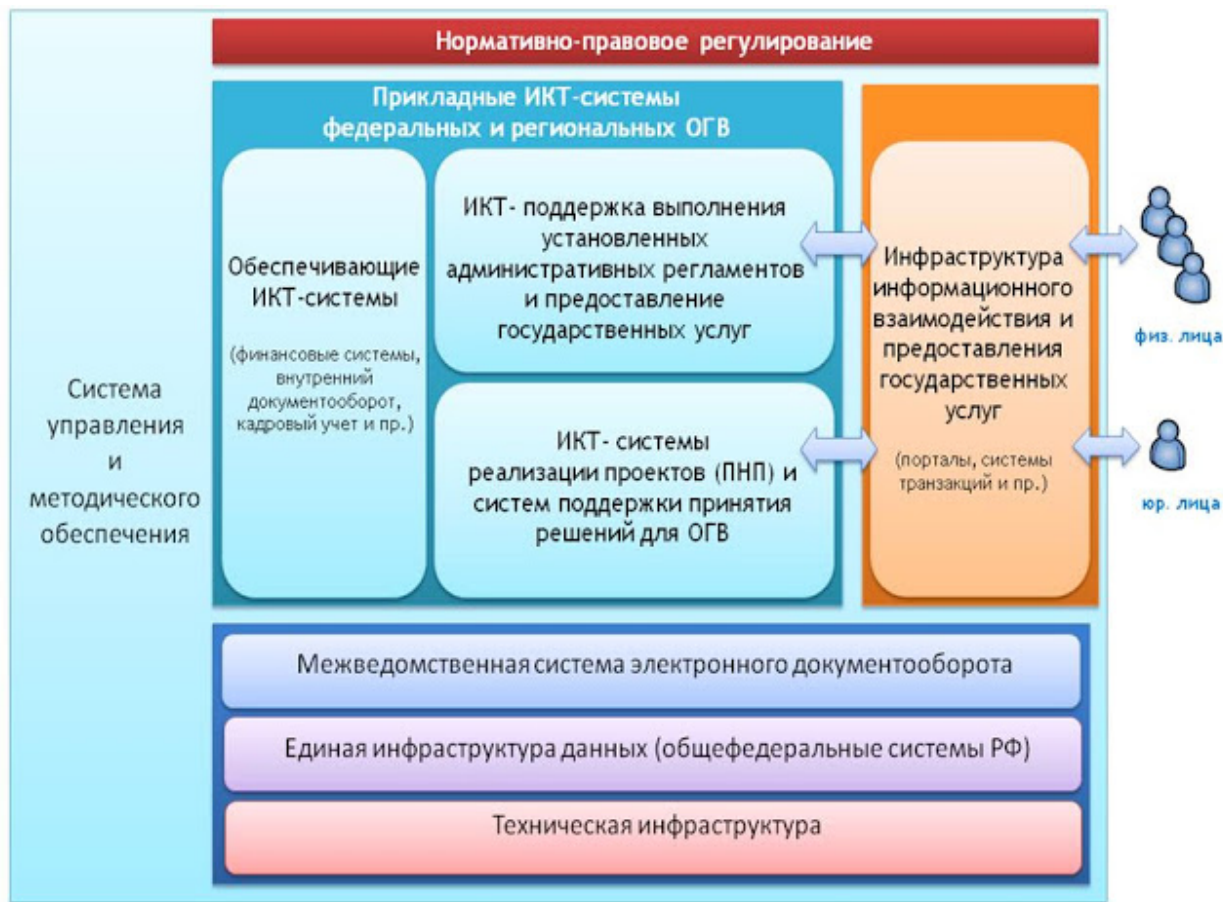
Нормативно-правовое регулирование

Система управления и методического обеспечения

Прикладные ИКТ-системы федеральных и региональных ОГВ

Обеспечивающие ИКТ-системы

(финансовые системы, внутренний документооборот, кадровый учет и пр.)

ИКТ- поддержка выполнения установленных административных регламентов и предоставление государственных услуг

ИКТ- системы реализации проектов (ПНП) и систем поддержки принятия решений для ОГВ

Инфраструктура информационного взаимодействия и предоставления государственных услуг

(порталы, системы транзакций и пр.)

физ. лица

юр. лица

Межведомственная система электронного документооборота

Единая инфраструктура данных (общефедеральные системы РФ)

Техническая инфраструктура